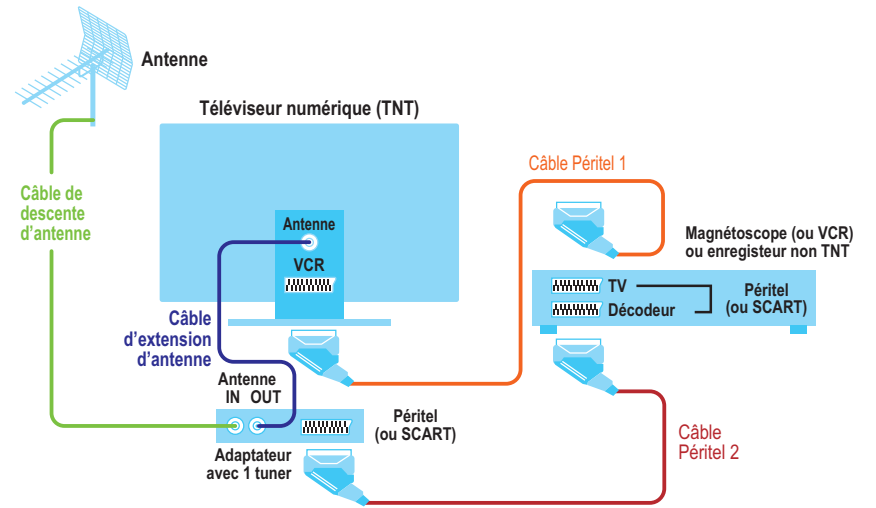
Antenne

Téléviseur numérique (TNT)

Câble de descente d'antenne

Antenne

VCR

Câble Péritel 1

Magnétoscope (ou VCR) ou enregisteur non TNT

TV

Décodeur

Péritel (ou SCART)

Câble d'extension d'antenne

Antenne
IN OUT

Péritel (ou SCART)

Adaptateur avec 1 tuner

Câble Péritel 2